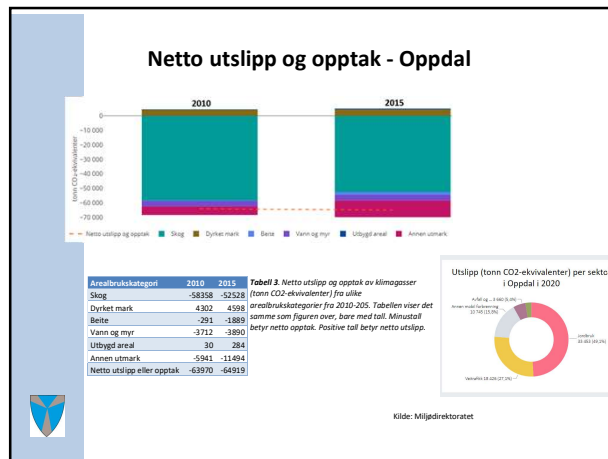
Netto utslipp og opptak - Oppdal

2010

2015

tonn CO2-ekvivalenter

-10 000
-20 000
-30 000
-40 000
-50 000
-60 000
-70 000

Netto utslipp og opptak
Skog
Dyrket mark
Beite
Vann og myr
Utbygd areal
Annen utmark

| Arealbrukskategori | 2010 | 2015 |
|---|---|---|
| Skog | -58358 | -52528 |
| Dyrket mark | 4302 | 4598 |
| Beite | -291 | -1889 |
| Vann og myr | -3712 | -3890 |
| Utbygd areal | 30 | 284 |
| Annen utmark | -5941 | -11494 |
| Netto utslipp eller opptak | -63970 | -64919 |

Tabell 3. Netto utslipp og opptak av klimagasser (tonn CO2-ekvivalenter) fra ulike arealbrukskategorier fra 2010-205. Tabellen viser det samme som figuren over, bare med tall. Minustall betyr netto opptak. Positive tall betyr netto utslipp.

Utslipp (tonn CO2-ekvivalenter) per sekto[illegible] i Oppdal i 2020

Avfall og ... 3 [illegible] (5,6%)
Annen mobil forbrenning 22 745 (15,9%)
Landbruk 33 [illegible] (49,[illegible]%)
Veitrafikk 18 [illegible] (27,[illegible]%)

Kilde: Miljødirektoratet